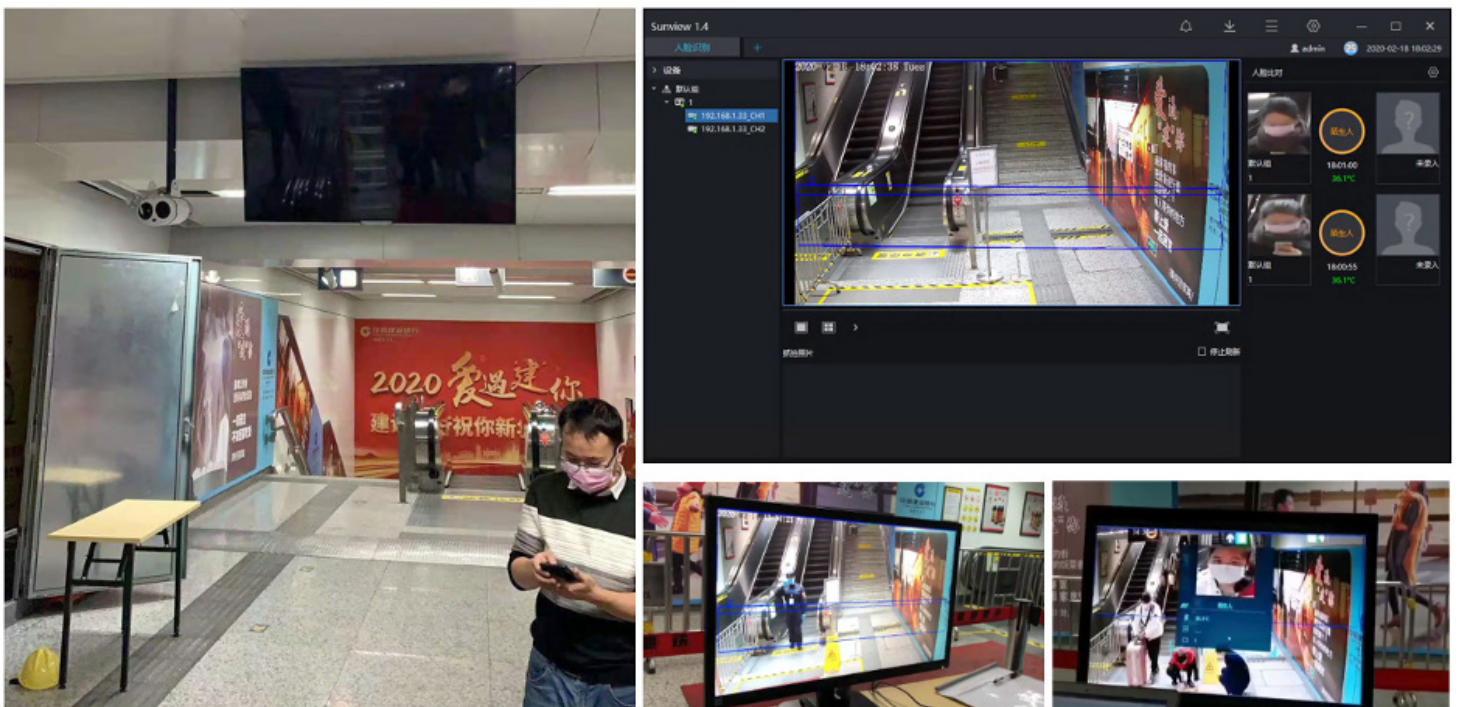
2020 爱過建你
建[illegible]祝你新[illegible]

Sunview 1.4
人脸识别 +
admin 2020-02-18 18:02:29
设备
默认组
1
192.168.1.33_CH1
192.168.1.33_CH2
2020-02-18 18:02:38 Tue
人脸比对
陌生人
默认组
1
18:01:00
36.1°C
未录入
陌生人
默认组
1
18:00:55
36.1°C
未录入
抓拍照片
停止刷新